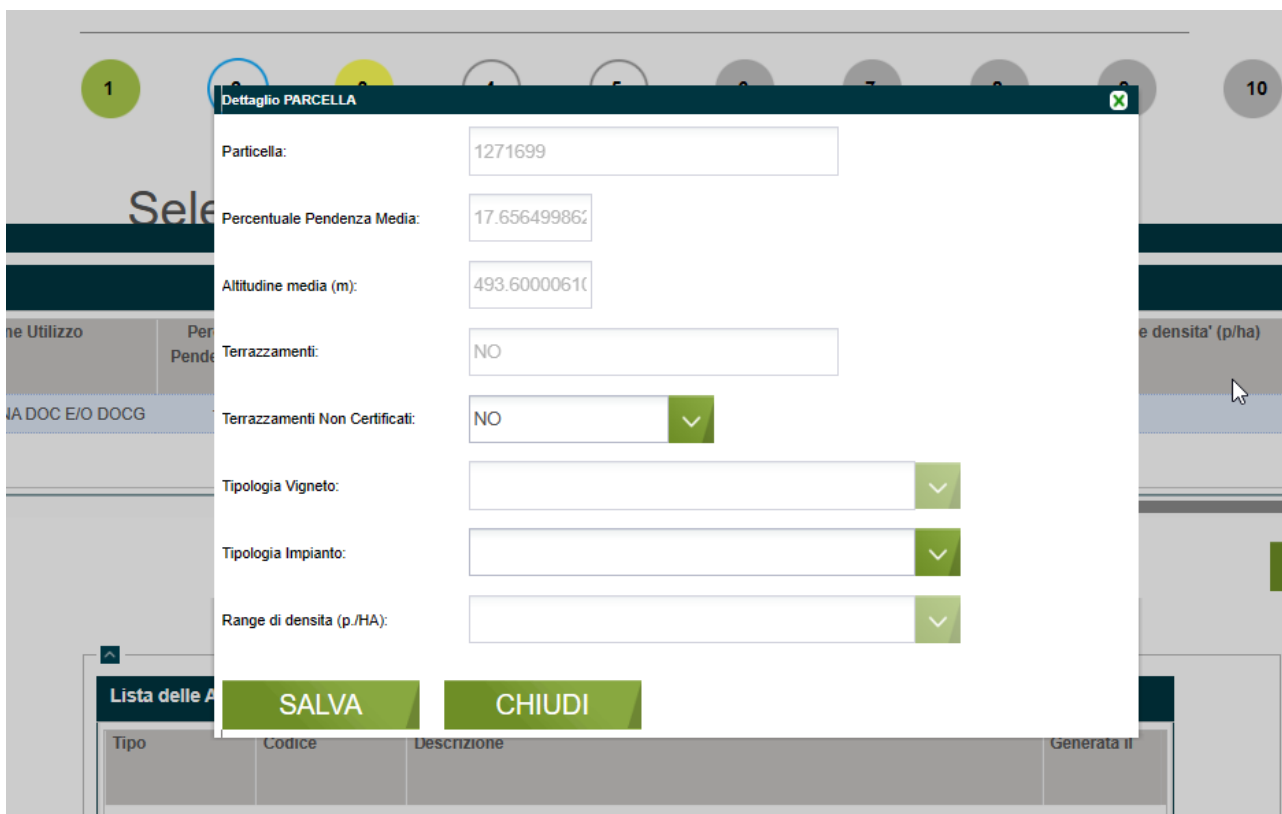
1

10

Dettaglio PARCELLA

Sele

Particella: 1271699

Percentuale Pendenza Media: 17.65649986

Altitudine media (m): 493.6000061

ne Utilizzo

Per
Pende

Terrazzamenti: NO

e densita' (p/ha)

NA DOC E/O DOCG

Terrazzamenti Non Certificati: NO

Tipologia Vigneto:

Tipologia Impianto:

Range di densita (p./HA):

Lista delle A

SALVA

CHIUDI

Tipo

Codice

Descrizione

Generata il